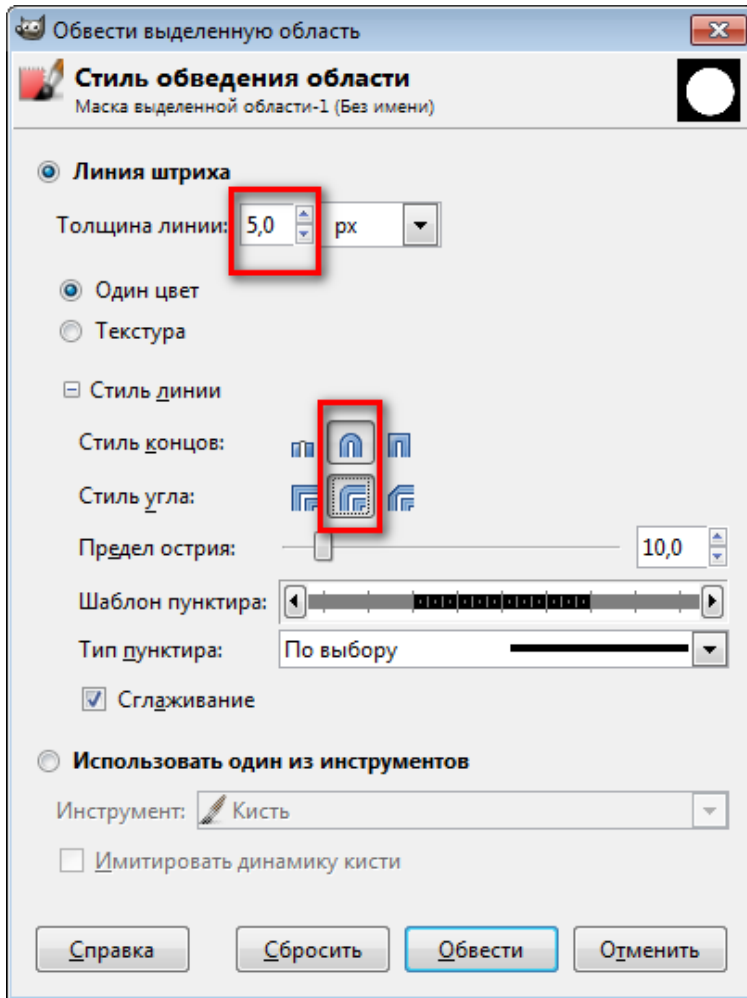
Обвести выделенную область

Стиль обведения области
Маска выделенной области-1 (Без имени)

Линия штриха

Толщина линии: 5,0 px

Один цвет

Текстура

Стиль линии

Стиль концов:

Стиль угла:

Предел острия: 10,0

Шаблон пунктира:

Тип пунктира: По выбору

Сглаживание

Использовать один из инструментов

Инструмент: Кисть

Имитировать динамику кисти

Справка Сбросить Обвести Отменить